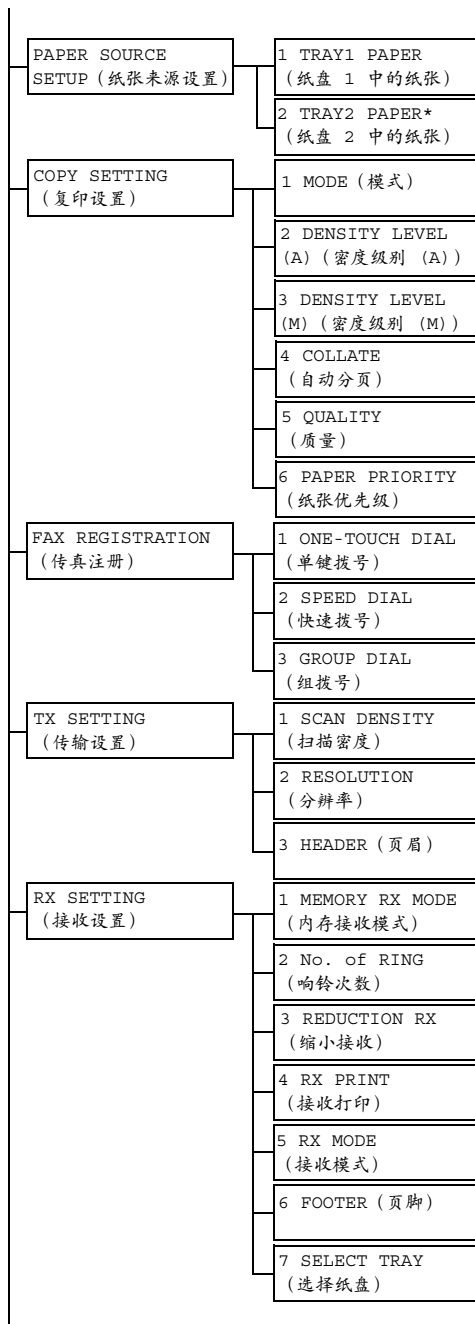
PAPER SOURCE SETUP（纸张来源设置）

1 TRAY1 PAPER（纸盘 1 中的纸张）

2 TRAY2 PAPER*（纸盘 2 中的纸张）

COPY SETTING（复印设置）

1 MODE（模式）

2 DENSITY LEVEL (A)（密度级别 (A)）

3 DENSITY LEVEL (M)（密度级别 (M)）

4 COLLATE（自动分页）

5 QUALITY（质量）

6 PAPER PRIORITY（纸张优先级）

FAX REGISTRATION（传真注册）

1 ONE-TOUCH DIAL（单键拨号）

2 SPEED DIAL（快速拨号）

3 GROUP DIAL（组拨号）

TX SETTING（传输设置）

1 SCAN DENSITY（扫描密度）

2 RESOLUTION（分辨率）

3 HEADER（页眉）

RX SETTING（接收设置）

1 MEMORY RX MODE（内存接收模式）

2 No. of RING（响铃次数）

3 REDUCTION RX（缩小接收）

4 RX PRINT（接收打印）

5 RX MODE（接收模式）

6 FOOTER（页脚）

7 SELECT TRAY（选择纸盘）